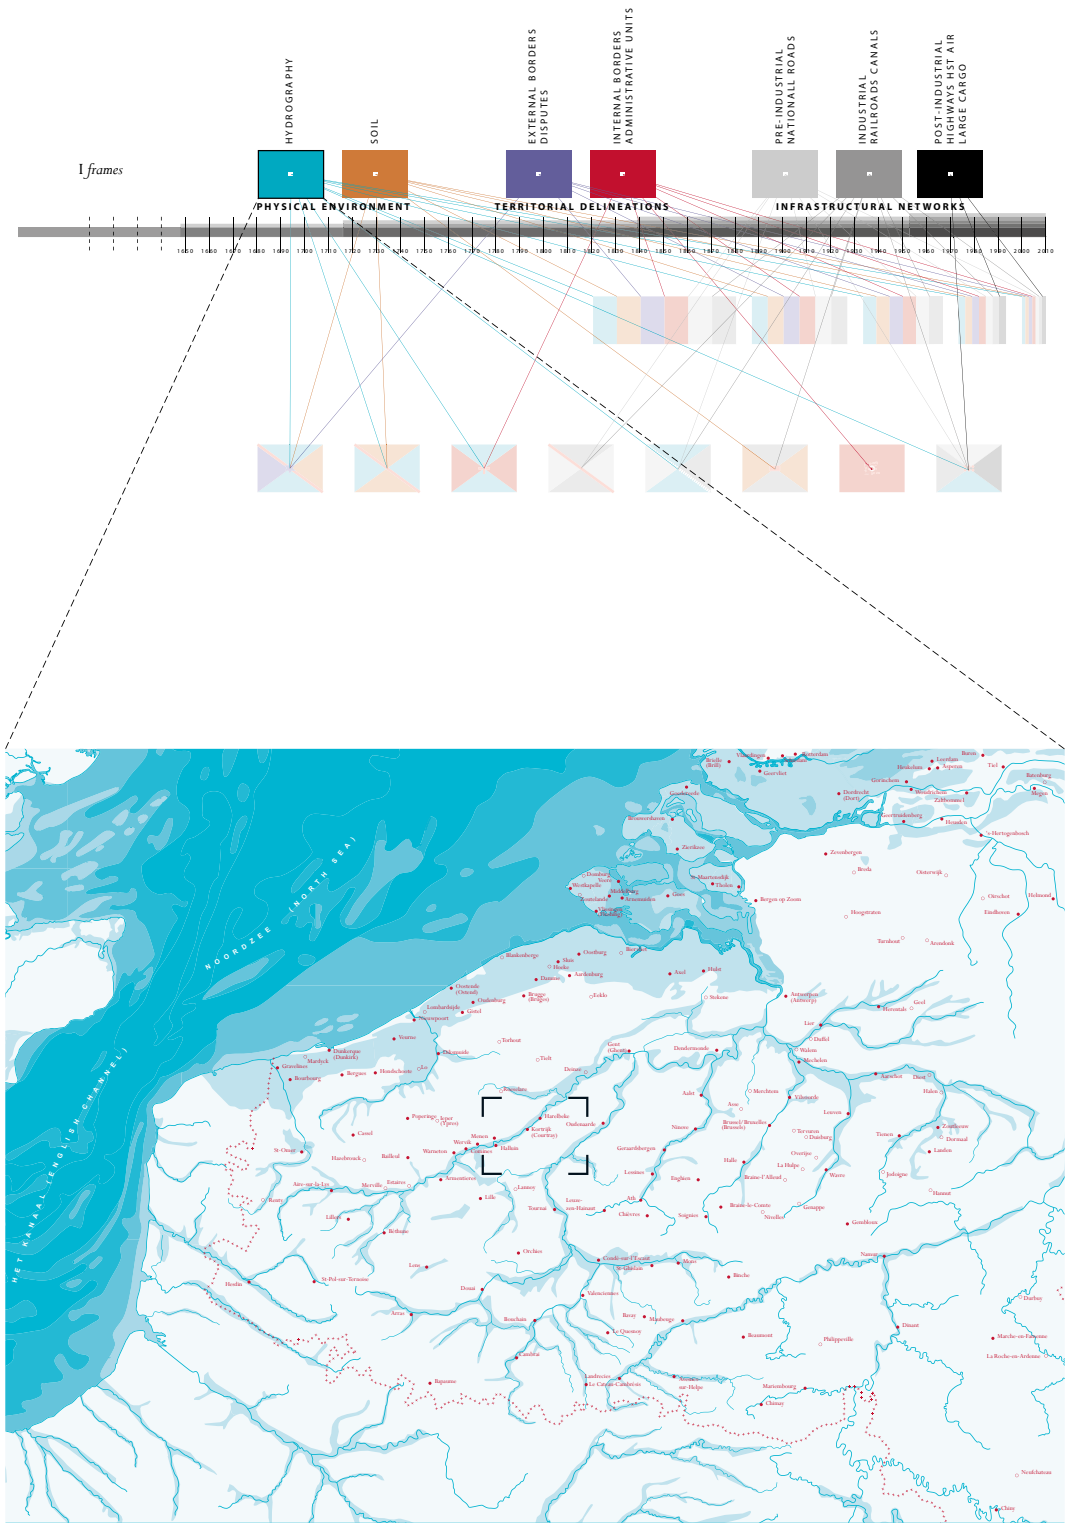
HYDROGRAPHY

SOIL

EXTERNAL BORDERS
DISPUTES

INTERNAL BORDERS
ADMINISTRATIVE UNITS

PRE-INDUSTRIAL
NATIONALL ROADS

INDUSTRIAL
RAILROADS CANALS

POST-INDUSTRIAL
HIGHWAYS HST AIR
LARGE CARGO

I frames

PHYSICAL ENVIRONMENT

TERRITORIAL DELINEATIONS

INFRASTRUCTURAL NETWORKS

1650 1660 1670 1680 1690 1700 1710 1720 1730 1740 1750 1760 1770 1780 1790 1800 1810 1820 1830 1840 1850 1860 1870 1880 1890 1900 1910 1920 1930 1940 1950 1960 1970 1980 1990 2000 2010

NOORDZEE (NORTH SEA)

HET KANAAL (ENGLISH CHANNEL)

Oostende (Ostend)
Brugge (Bruges)
Gent (Gand)
Antwerpen (Anvers)
Brussel/Bruxelles (Brussels)
Kortrijk (Courtrai)
Ieper (Ypres)
Duinkerque (Dunkirk)
Lille
Tournai
Mons
Namur
Valenciennes
Cambrai
Douai
Arras
Hesdin
St-Omer
Calais
Gravelines
Bergues
Veurne
Nieuwpoort
Diksmuide
Mechelen
Leuven
Vilvoorde
Aalst
Oudenaarde
Dendermonde
Lier
Turnhout
Breda
Bergen op Zoom
Middelburg
Vlissingen
Zierikzee
Brielle
Rotterdam
Dordrecht (Dort)
Gorinchem
Heusden
's-Hertogenbosch
Eindhoven
Helmond
Tienen
Diest
Hasselt
Wavre
Nivelles
Charleroi
Dinant
Philippeville
Mariembourg
Chimay
Maubeuge
Le Quesnoy
Landrecies
Le Cateau-Cambrésis
Bapaume
St-Pol-sur-Ternoise
Aire-sur-la-Lys
Béthune
Lens
Orchies
Condé-sur-l'Escaut
St-Ghislain
Binche
Ath
Lessines
Enghien
Halle
Soignies
Braine-le-Comte
Genappe
Gembloux
Jodoigne
Hannut
Landen
Zoutleeuw
Marche-en-Famenne
La Roche-en-Ardenne
Durbuy
Neufchâteau
Chiny
Beaumont
Menen
Wervik
Comines
Halluin
Armentières
Warneton
Bailleul
Cassel
Hazebrouck
Poperinge
Hondschoote
Merville
Estaires
Torhout
Tielt
Deinze
Eeklo
Aardenburg
Sluis
Damme
Blankenberge
Hulst
Axel
Stekene
Temse
Herentals
Geel
Aarschot
Duffel
Walem
Tervuren
Overijse
La Hulpe
Braine-l'Alleud
Geraardsbergen
Ninove
Asse
Merchtem
Zevenbergen
Oosterhout
Hoogstraten
Arendonk
Oirschot
Tholen
Goes
Veere
Arnemuiden
Westkapelle
Zoutelande
Hellevoetsluis
Geertruidenberg
Woudrichem
Zaltbommel
Tiel
Asperen
Leerdam
Heukelum
Buren
Batenburg
Megen
Kaprijke
Oosthoeve
Gistel
Oudenburg
Lombardsijde
Eecke
Mardyck
Bourbourg
Lo
Harelbeke
Lannoy
Leuze-en-Hainaut
Chièvres
Bavay
Avesnes-sur-Helpe
Péronne
Sluis
Thielt